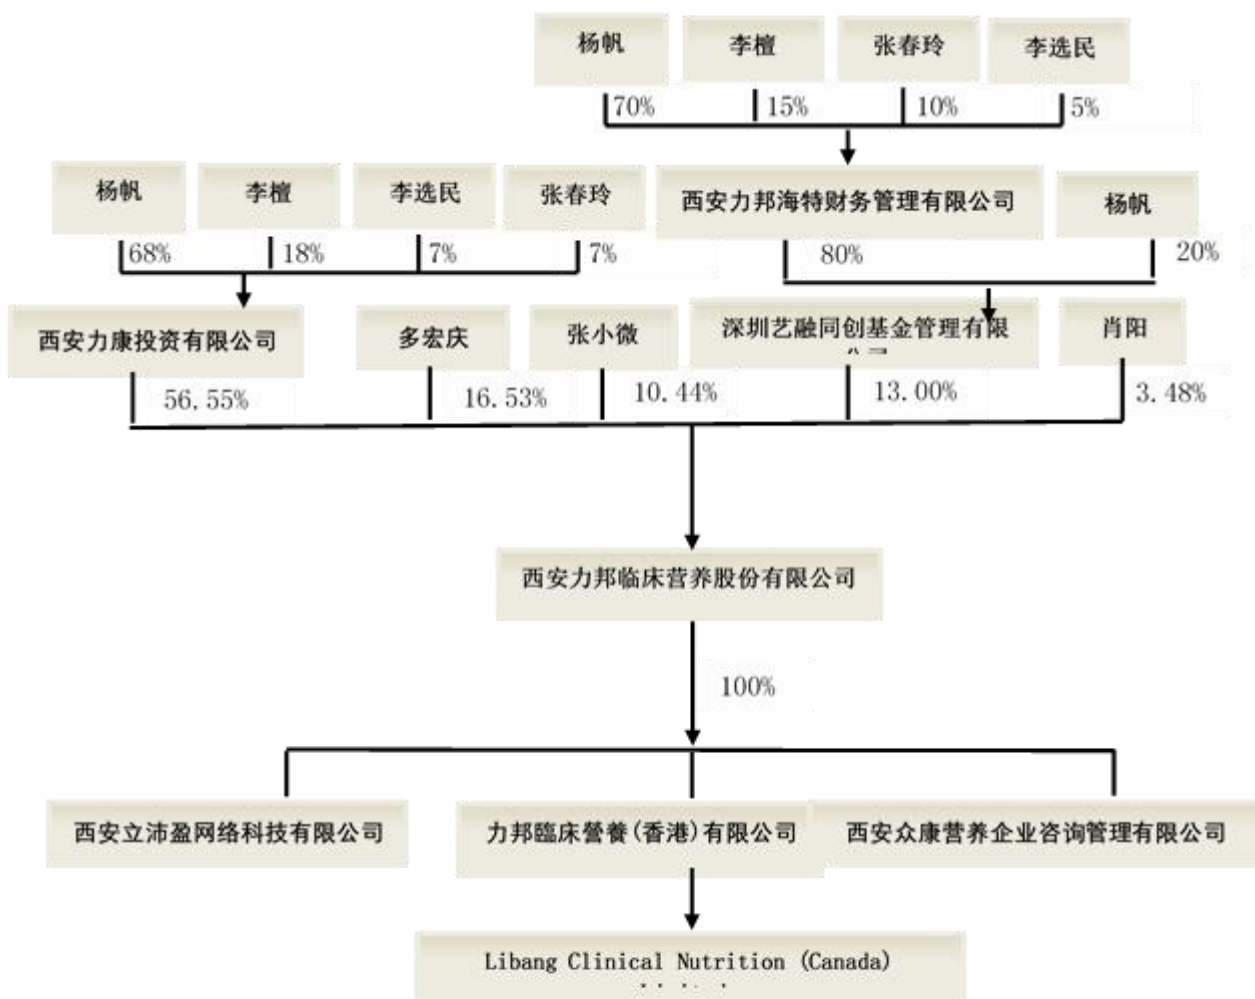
杨帆
李檀
张春玲
李选民
70%
15%
10%
5%

杨帆
李檀
李选民
张春玲
68%
18%
7%
7%

西安力邦海特财务管理有限公司
杨帆
80%
20%

西安力康投资有限公司
多宏庆
张小微
深圳艺融同创基金管理有限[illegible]
肖阳
56.55%
16.53%
10.44%
13.00%
3.48%

西安力邦临床营养股份有限公司

100%

西安立沛盈网络科技有限公司
力邦臨床營養(香港)有限公司
西安众康营养企业咨询管理有限公司

Libang Clinical Nutrition (Canada) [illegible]